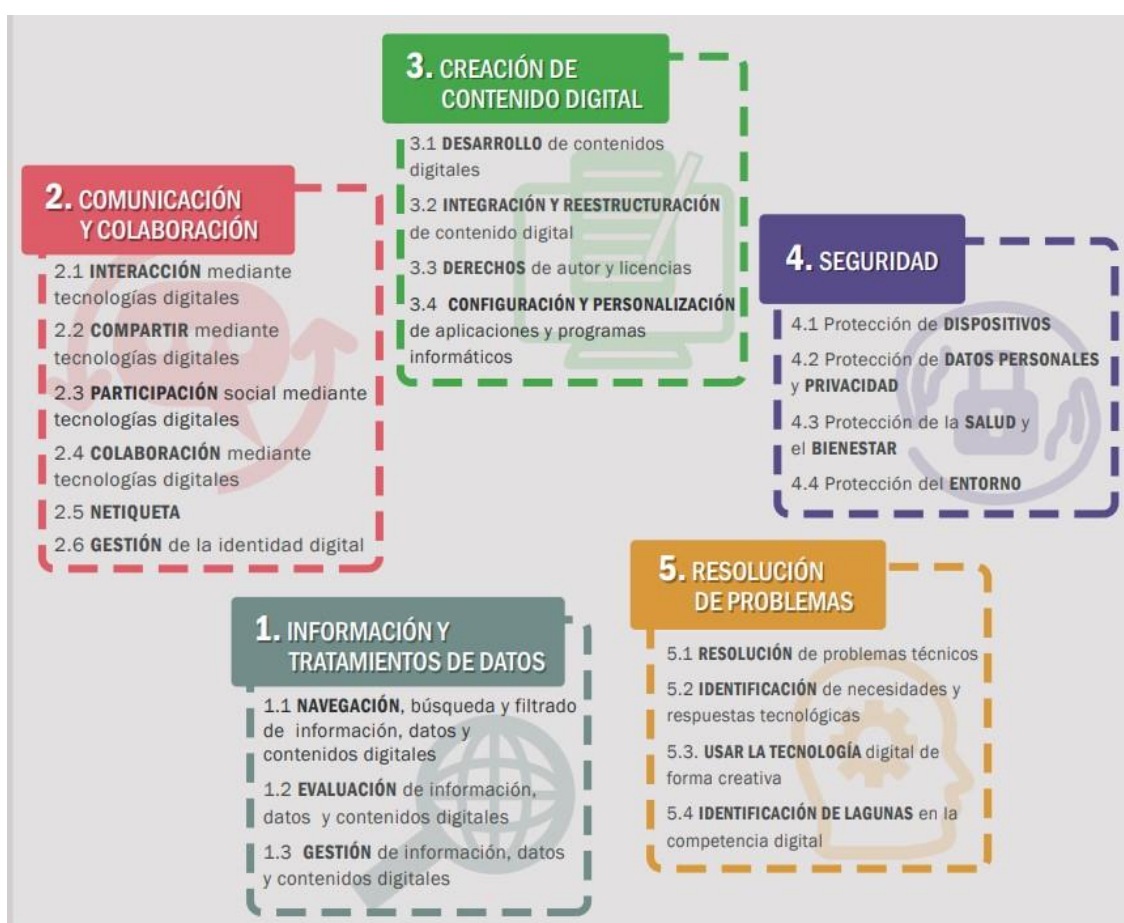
3. CREACIÓN DE CONTENIDO DIGITAL

3.1 DESARROLLO de contenidos digitales

3.2 INTEGRACIÓN Y REESTRUCTURACIÓN de contenido digital

3.3 DERECHOS de autor y licencias

3.4 CONFIGURACIÓN Y PERSONALIZACIÓN de aplicaciones y programas informáticos

2. COMUNICACIÓN Y COLABORACIÓN

2.1 INTERACCIÓN mediante tecnologías digitales

2.2 COMPARTIR mediante tecnologías digitales

2.3 PARTICIPACIÓN social mediante tecnologías digitales

2.4 COLABORACIÓN mediante tecnologías digitales

2.5 NETIQUETA

2.6 GESTIÓN de la identidad digital

4. SEGURIDAD

4.1 Protección de DISPOSITIVOS

4.2 Protección de DATOS PERSONALES y PRIVACIDAD

4.3 Protección de la SALUD y el BIENESTAR

4.4 Protección del ENTORNO

5. RESOLUCIÓN DE PROBLEMAS

5.1 RESOLUCIÓN de problemas técnicos

5.2 IDENTIFICACIÓN de necesidades y respuestas tecnológicas

5.3. USAR LA TECNOLOGÍA digital de forma creativa

5.4 IDENTIFICACIÓN DE LAGUNAS en la competencia digital

1. INFORMACIÓN Y TRATAMIENTOS DE DATOS

1.1 NAVEGACIÓN, búsqueda y filtrado de información, datos y contenidos digitales

1.2 EVALUACIÓN de información, datos y contenidos digitales

1.3 GESTIÓN de información, datos y contenidos digitales